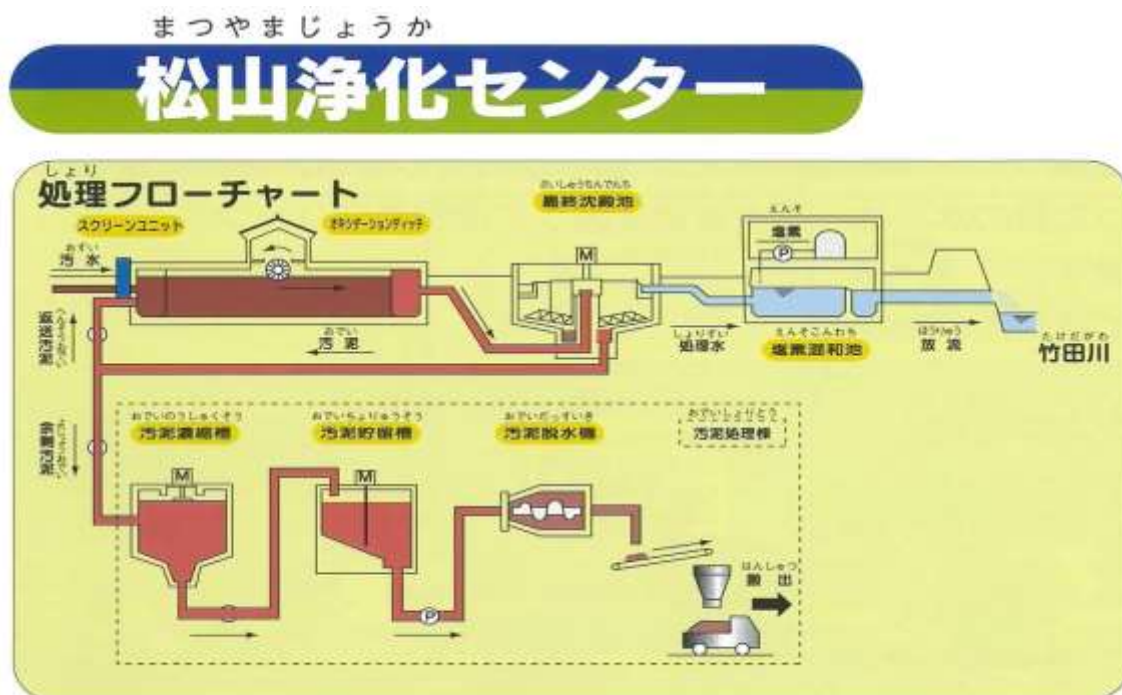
まつやまじょうか
松山浄化センター

しょり
処理フローチャート

スクリーンユニット
オキシデーションディッチ
さいしゅうちんでんち
最終沈殿池
えんそ
塩素
M
P
おすい
汚水
おでい
汚泥
へんそうおでい
返送汚泥
しょりすい
処理水
えんそこんわち
塩素混和池
ほうりゅう
放流
たけだがわ
竹田川
よじょうおでい
余剰汚泥

おでいのうしゅくそう
汚泥濃縮槽
おでいちょりゅうそう
汚泥貯留槽
おでいだっすいき
汚泥脱水機
おでいしょりとう
汚泥処理棟
M
M
P
はんしゅつ
搬出